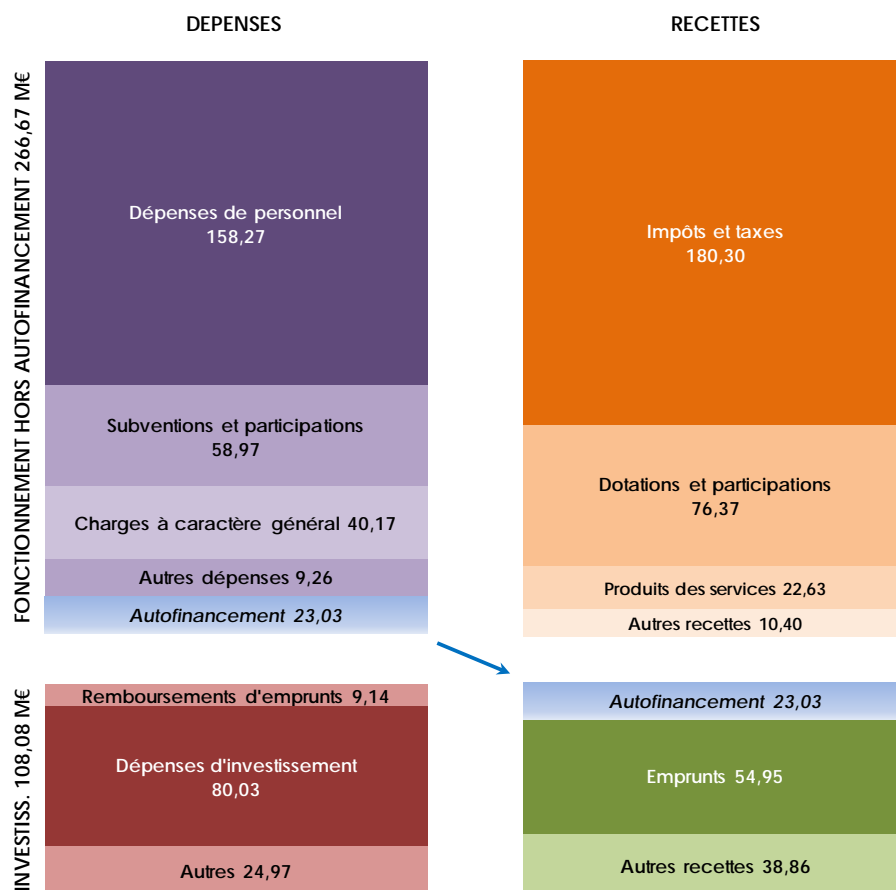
DEPENSES

RECETTES

FONCTIONNEMENT HORS AUTOFINANCEMENT 266,67 M€

Dépenses de personnel
158,27

Subventions et participations
58,97

Charges à caractère général 40,17

Autres dépenses 9,26

Autofinancement 23,03

Impôts et taxes
180,30

Dotations et participations
76,37

Produits des services 22,63

Autres recettes 10,40

INVESTISS. 108,08 M€

Remboursements d'emprunts 9,14

Dépenses d'investissement
80,03

Autres 24,97

Autofinancement 23,03

Emprunts 54,95

Autres recettes 38,86